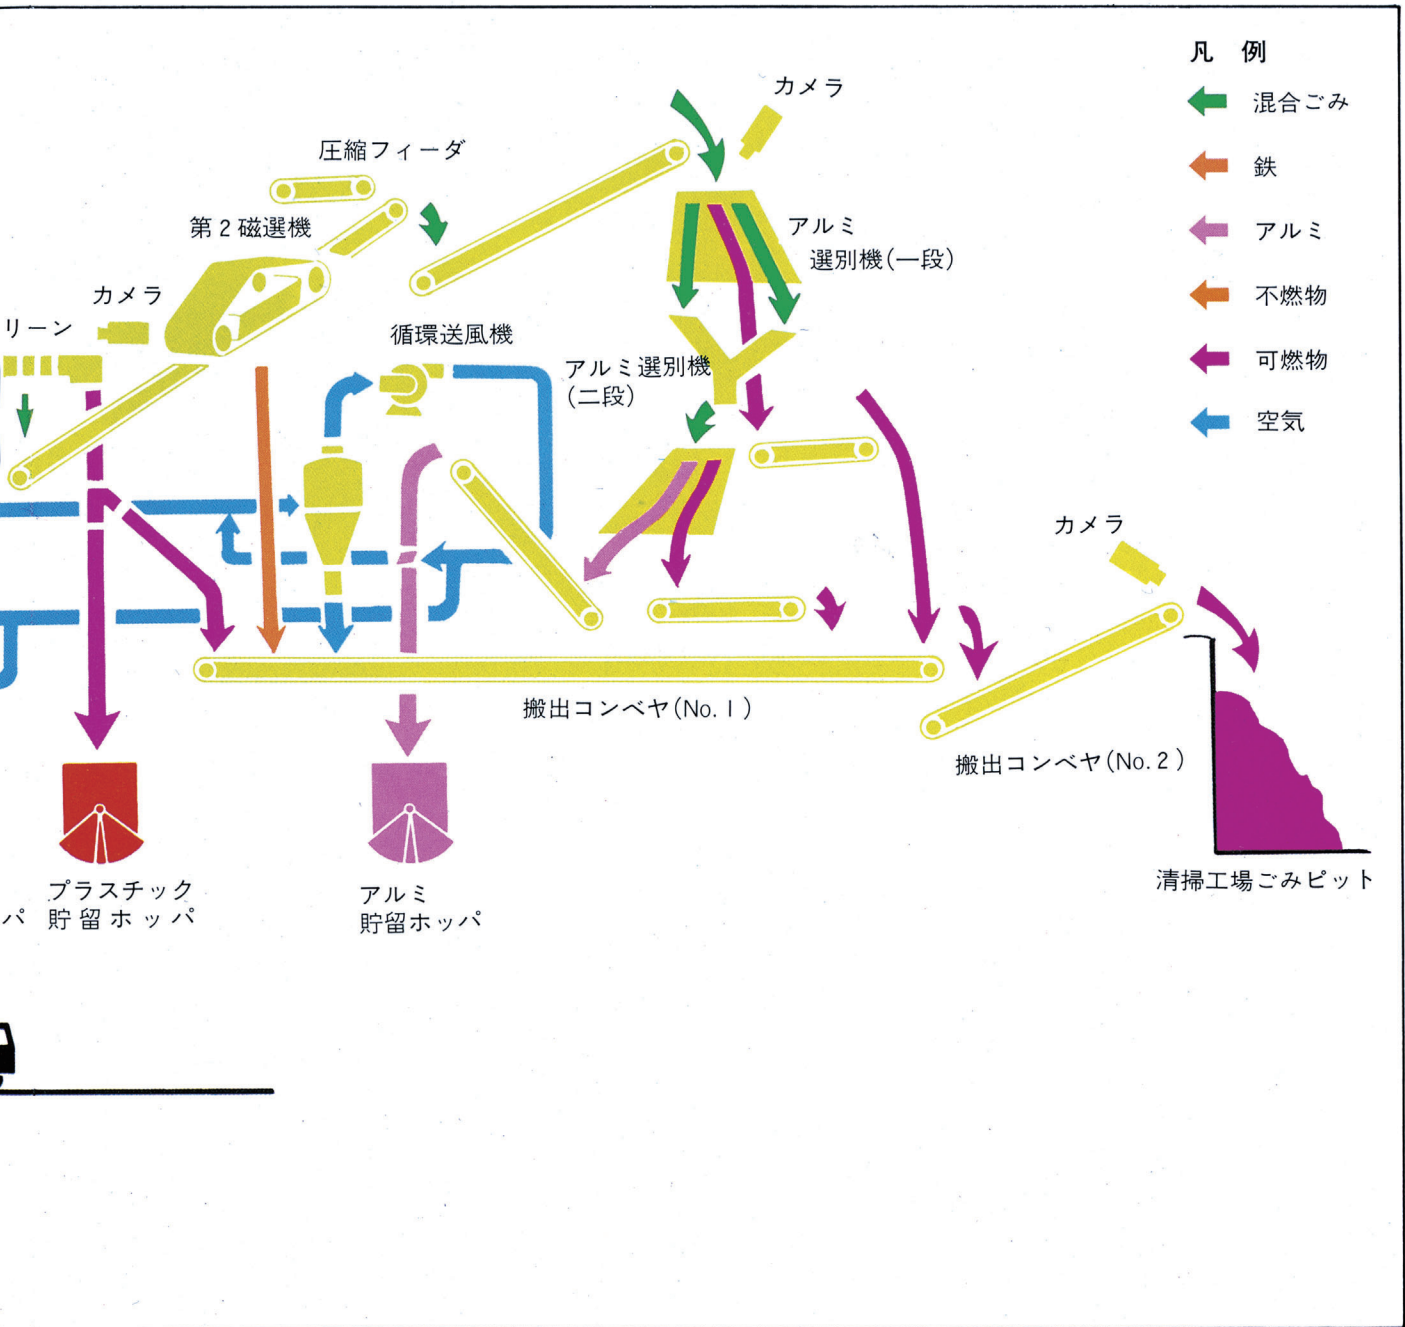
凡 例
混合ごみ
鉄
アルミ
不燃物
可燃物
空気

カメラ
圧縮フィーダ
第２磁選機
アルミ
選別機（一段）
カメラ
リーン
循環送風機
アルミ選別機
（二段）
カメラ
搬出コンベヤ（No. 1）
搬出コンベヤ（No. 2）
清掃工場ごみピット
プラスチック
パ 貯留ホッパ
アルミ
貯留ホッパ